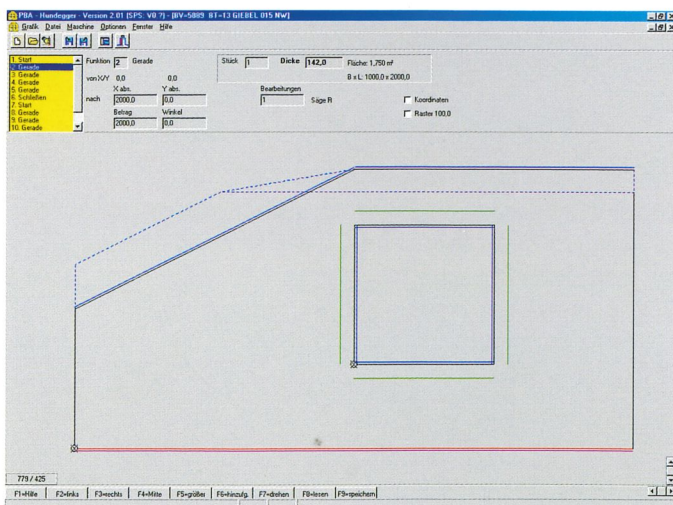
PBA - Hundegger - Version 2.01 (SPS: V0.?) - [BV=5889 BT=13 GIEBEL 015 NW]

Grafik Datei Maschine Optionen Fenster Hilfe

1. Start
2. Gerade
3. Gerade
4. Gerade
5. Gerade
6. Schleifen
7. Start
8. Gerade
9. Gerade
10. Gerade

Funktion 2 Gerade

von X/Y 0,0 0,0

X abs. Y abs.

nach 2000,0 0,0

Betrag Winkel

2000,0 0,0

Stück 1 Dicke 142,0 Fläche: 1,750 m²

B x L: 1000,0 x 2000,0

Bearbeitungen

1 Säge R

Koordinaten

Raster 100,0

779 / 425

F1=Hilfe | F2=links | F3=rechts | F4=Mitte | F5=größer | F6=hinzufg. | F7=drehen | F8=leeren | F9=speichern